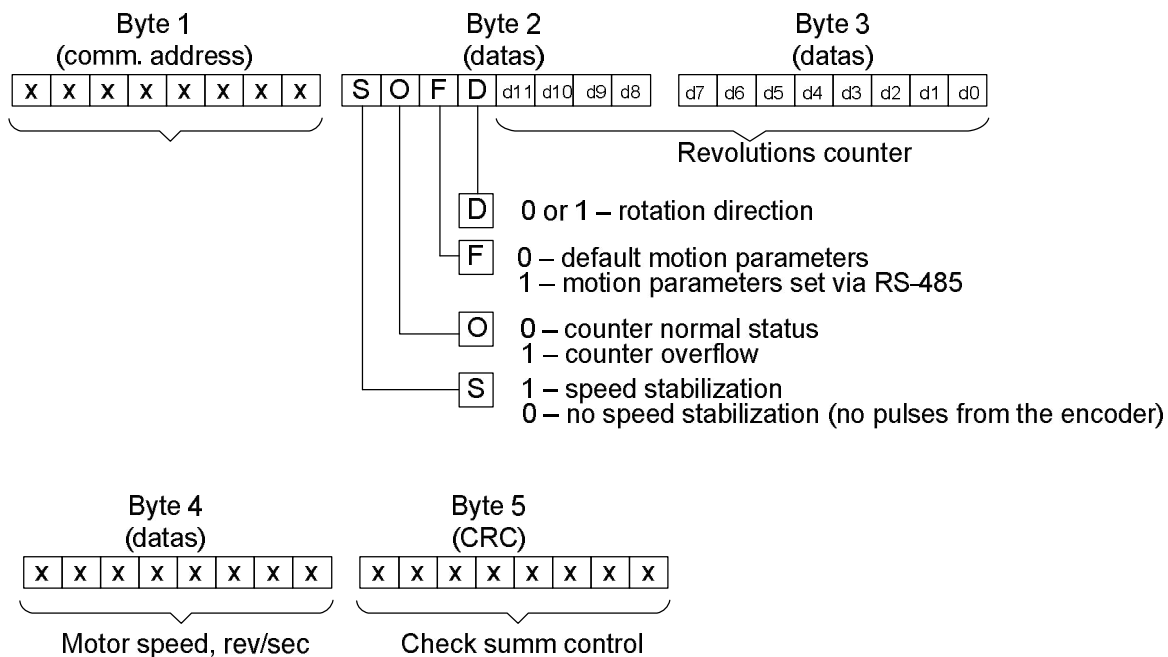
Byte 1
(comm. address)

| x | x | x | x | x | x | x | x |
|---|---|---|---|---|---|---|---|

Byte 2
(datas)

| S | O | F | D | d11 | d10 | d9 | d8 |
|---|---|---|---|---|---|---|---|

Byte 3
(datas)

| d7 | d6 | d5 | d4 | d3 | d2 | d1 | d0 |
|---|---|---|---|---|---|---|---|

Revolutions counter

D 0 or 1 – rotation direction

F 0 – default motion parameters
1 – motion parameters set via RS-485

O 0 – counter normal status
1 – counter overflow

S 1 – speed stabilization
0 – no speed stabilization (no pulses from the encoder)

Byte 4
(datas)

| x | x | x | x | x | x | x | x |
|---|---|---|---|---|---|---|---|

Motor speed, rev/sec

Byte 5
(CRC)

| x | x | x | x | x | x | x | x |
|---|---|---|---|---|---|---|---|

Check summ control